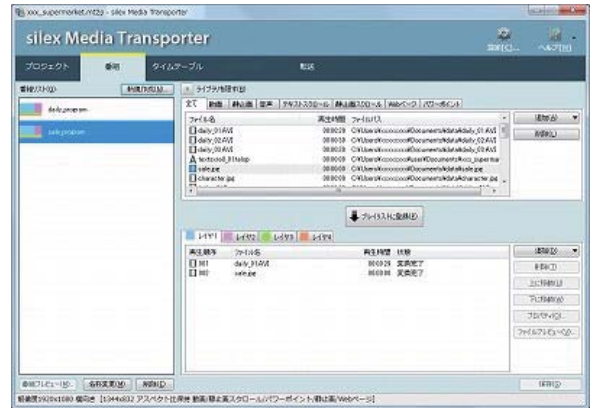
xxx_supermarket.mtzp - silex Media Transporter

silex Media Transporter

設定(C)... ヘルプ(H)

プロジェクト 番組 タイムテーブル 配信

番組リスト(G) 新規作成(N)

daily program

sale program

ライブラリ/追加(B)

全て 動画 静止画 音声 テキストスクロール 静止画スクロール Webページ パワーポイント

| ファイル名 | 再生時間 | ファイルパス |
|---|---|---|
| daily_01.AVI | 00:00:29 | C:¥Users¥xxxxxx¥Documents¥data¥daily_01.AVI |
| daily_02.AVI | 00:00:29 | C:¥Users¥xxxxxx¥Documents¥data¥daily_02.AVI |
| daily_03.AVI | 00:00:29 | C:¥Users¥xxxxxx¥Documents¥data¥daily_03.AVI |
| textscroll_01.tsp | 00:00:29 | C:¥Users¥xxxxxx¥Documents¥xxx_supermar |
| sale.jpg | 00:00:29 | C:¥Users¥xxxxxx¥Documents¥data¥sale.jpg |
| character.jpg | 00:00:29 | C:¥Users¥xxxxxx¥Documents¥data¥character.jpg |

追加(A) 削除(L)

プレイリストに登録(E)

レイヤ1 レイヤ2 レイヤ3 レイヤ4

| 再生順序 | ファイル名 | 再生時間 | 状態 |
|---|---|---|---|
| 001 | daily_01.AVI | 00:00:29 | 変換完了 |
| 002 | sale.jpg | 00:00:29 | 変換完了 |

追加(A) 削除(D) 上に移動(U) 下に移動(W) プロパティ(I)... ファイルプレビュー(V)...

番組プレビュー(P)... 名称変更(M) 削除(D)

保存(S)

解像度1920x1080 横向き [1344x832 アスペクト比保持 動画/静止画スクロール/パワーポイント/静止画/Webページ]